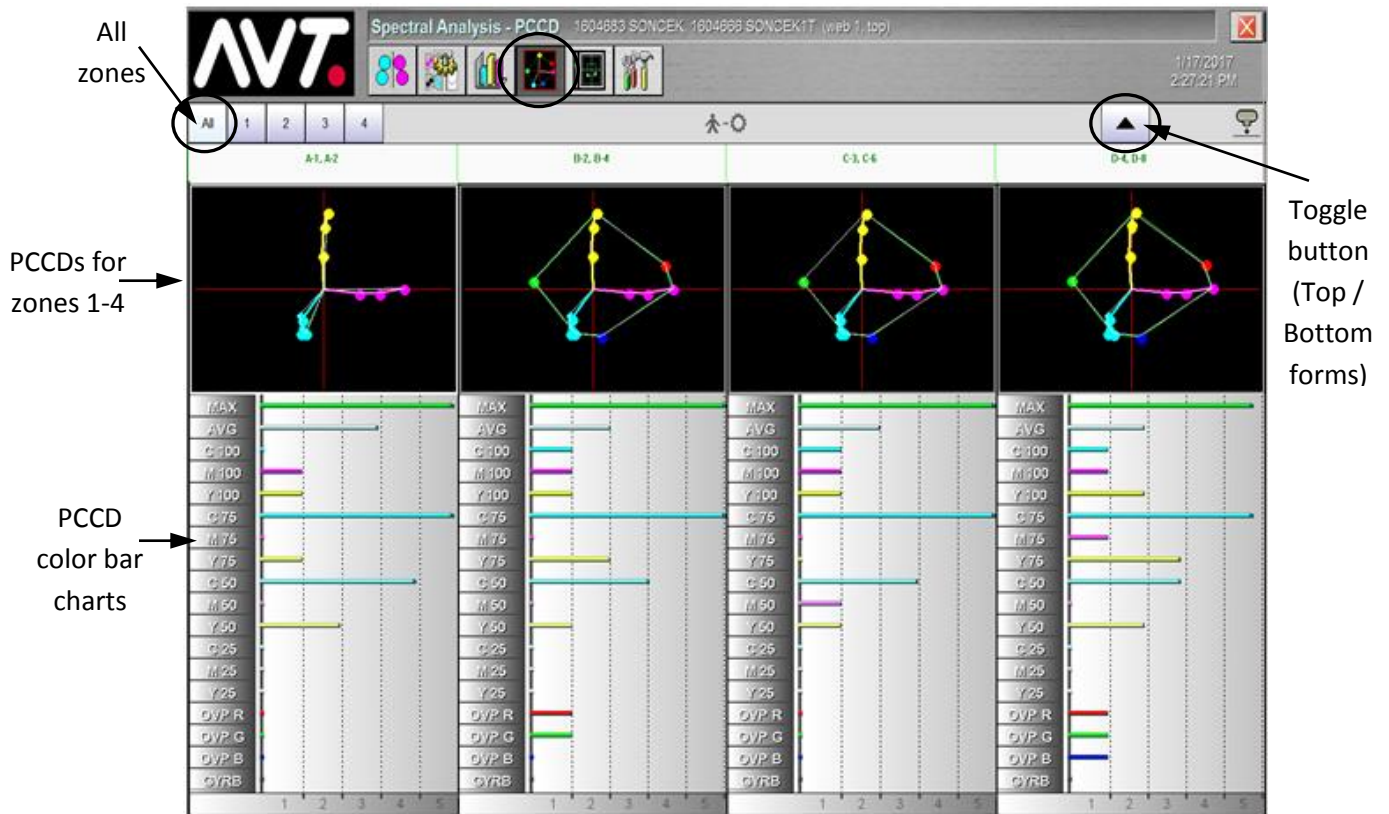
All zones

AVT.

Spectral Analysis - PCCD 1604663 SONCEK 1604666 SONCEK1T (web 1, top)

1/17/2017
2:27:21 PM

All 1 2 3 4

Toggle button (Top / Bottom forms)

A-1, A-2

B-2, B-4

C-3, C-6

D-4, D-8

PCCDs for zones 1-4

PCCD color bar charts

| MAX | MAX | MAX | MAX |
|---|---|---|---|
| AVG | AVG | AVG | AVG |
| C 100 | C 100 | C 100 | C 100 |
| M 100 | M 100 | M 100 | M 100 |
| Y 100 | Y 100 | Y 100 | Y 100 |
| C 75 | C 75 | C 75 | C 75 |
| M 75 | M 75 | M 75 | M 75 |
| Y 75 | Y 75 | Y 75 | Y 75 |
| C 50 | C 50 | C 50 | C 50 |
| M 50 | M 50 | M 50 | M 50 |
| Y 50 | Y 50 | Y 50 | Y 50 |
| C 25 | C 25 | C 25 | C 25 |
| M 25 | M 25 | M 25 | M 25 |
| Y 25 | Y 25 | Y 25 | Y 25 |
| OVP R | OVP R | OVP R | OVP R |
| OVP G | OVP G | OVP G | OVP G |
| OVP B | OVP B | OVP B | OVP B |
| CYRB | CYRB | CYRB | CYRB |

1 2 3 4 5
1 2 3 4 5
1 2 3 4 5
1 2 3 4 5